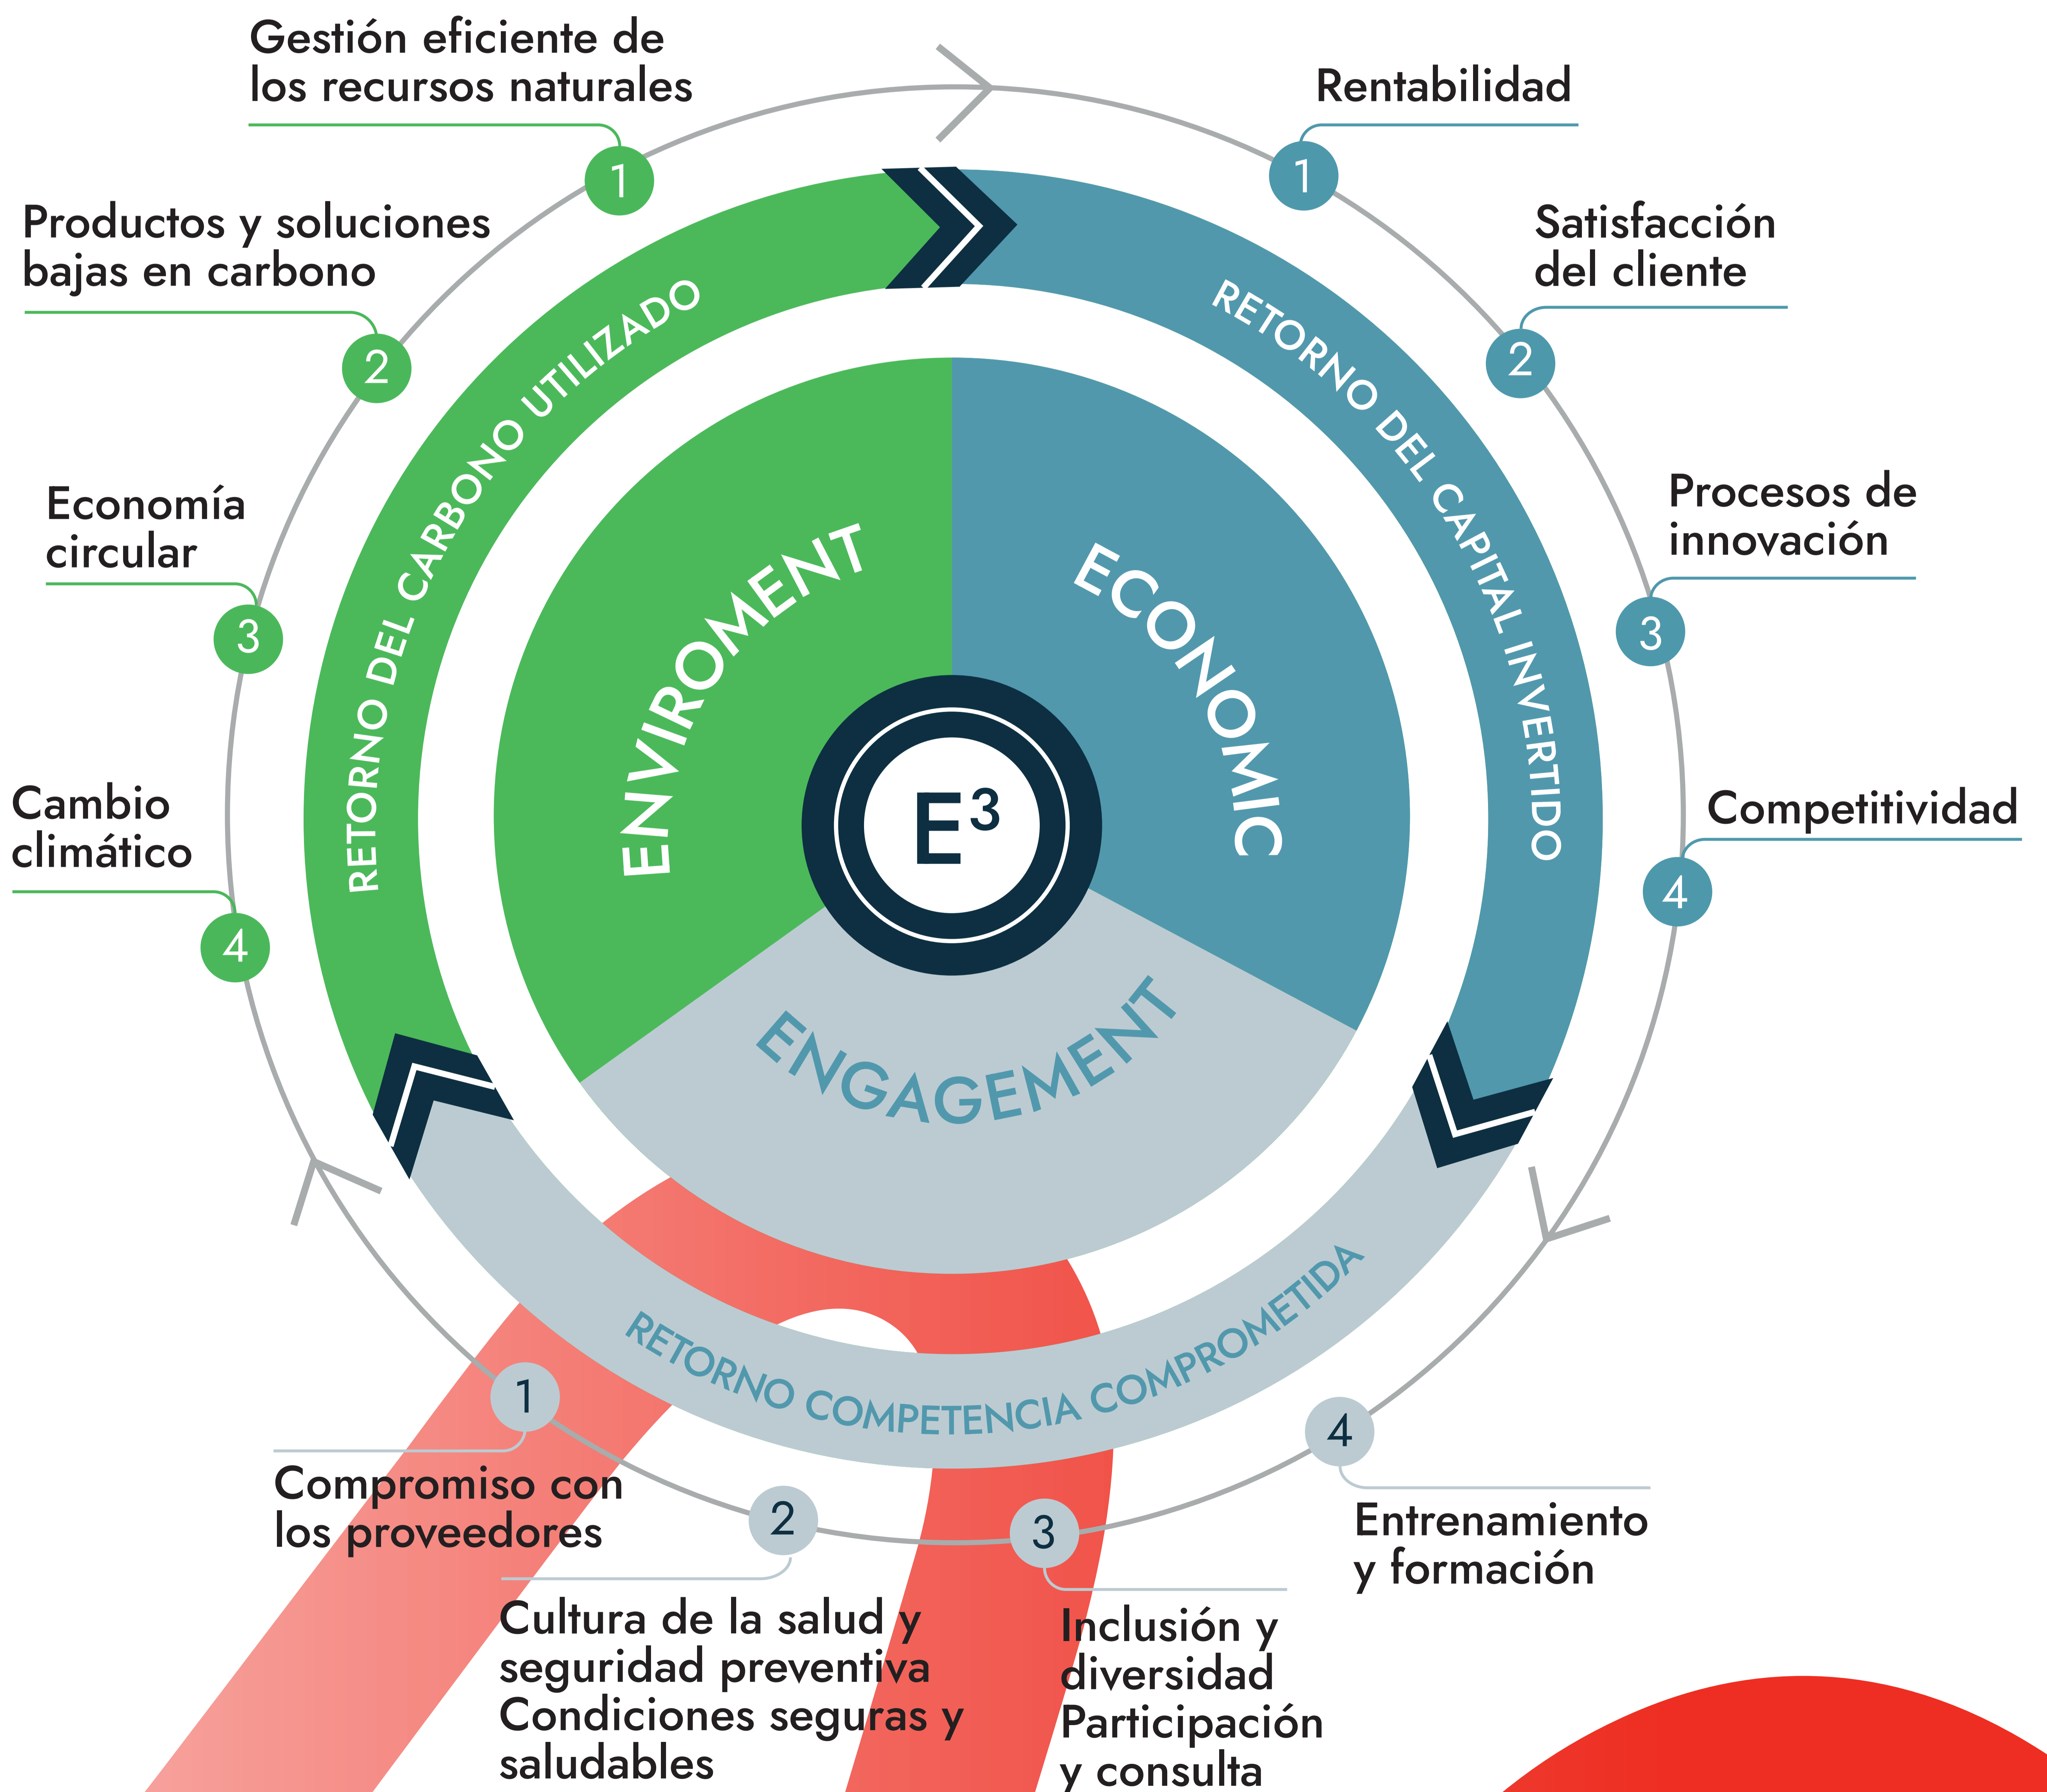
Gestión eficiente de los recursos naturales
1
Productos y soluciones bajas en carbono
2
Economía circular
3
Cambio climático
4

Rentabilidad
1
Satisfacción del cliente
2
Procesos de innovación
3
Competitividad
4

RETORNO DEL CARBONO UTILIZADO
RETORNO DEL CAPITAL INVERTIDO
RETORNO COMPETENCIA COMPROMETIDA

ENVIROMENT
ECONOMIC
ENGAGEMENT
$E^3$

1
Compromiso con los proveedores
2
Cultura de la salud y seguridad preventiva Condiciones seguras y saludables
3
Inclusión y diversidad Participación y consulta
4
Entrenamiento y formación